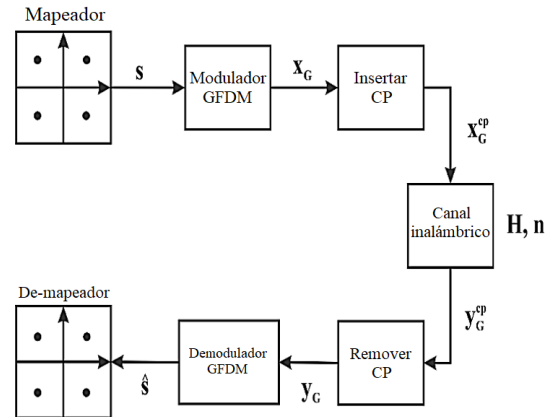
Mapeador

$\mathbf{s}$

Modulador GFDM

$\mathbf{x}_G$

Insertar CP

$\mathbf{x}_G^{cp}$

Canal inalámbrico

$\mathbf{H}, \mathbf{n}$

$\mathbf{y}_G^{cp}$

Remover CP

$\mathbf{y}_G$

Demodulador GFDM

$\hat{\mathbf{s}}$

De-mapeador